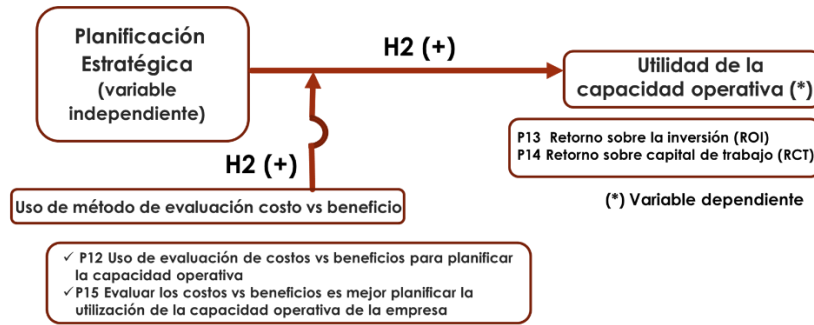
Planificación Estratégica (variable independiente)

H2 (+)

Utilidad de la capacidad operativa (*)

P13 Retorno sobre la inversión (ROI)
P14 Retorno sobre capital de trabajo (RCT)

H2 (+)

Uso de método de evaluación costo vs beneficio

(*) Variable dependiente

✓ P12 Uso de evaluación de costos vs beneficios para planificar la capacidad operativa
✓ P15 Evaluar los costos vs beneficios es mejor planificar la utilización de la capacidad operativa de la empresa